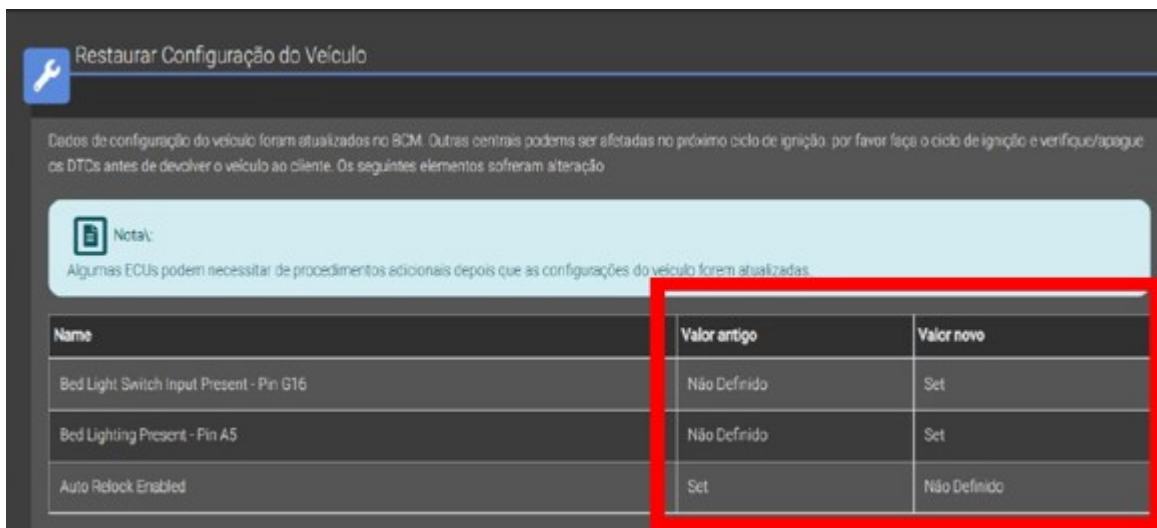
Restaurar Configuração do Veículo

Dados de configuração do veículo foram atualizados no BCM. Outras centrais podems ser afetadas no próximo ciclo de ignição. por favor faça o ciclo de ignição e verifique/apague os DTCs antes de devolver o veículo ao cliente. Os seguintes elementos sofreram alteração

Nota\:

Algumas ECUs podem necessitar de procedimentos adicionais depois que as configurações do veículo forem atualizadas.

| Name | Valor antigo | Valor novo |
|---|---|---|
| Bed Light Switch Input Present - Pin G16 | Não Definido | Set |
| Bed Lighting Present - Pin A5 | Não Definido | Set |
| Auto Relock Enabled | Set | Não Definido |